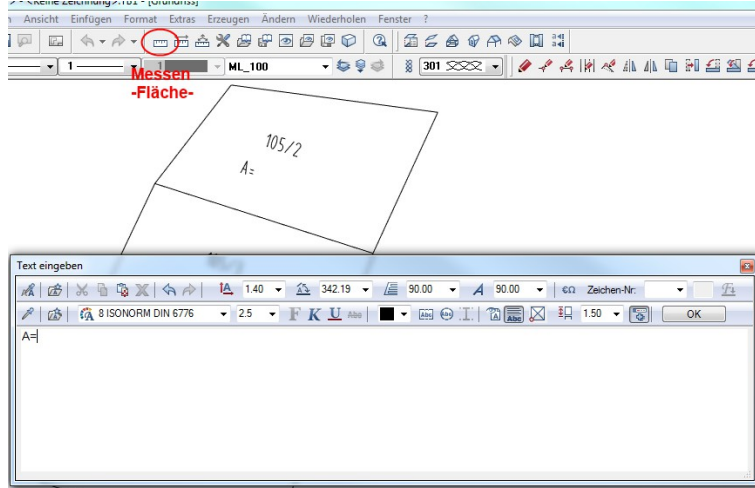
n Ansicht Einfügen Format Extras Erzeugen Ändern Wiederholen Fenster ?

1 ML_100 301

Messen
-Fläche-

105/2

A=

Text eingeben

1.40 342.19 90.00 90.00 Zeichen-Nr:

8 ISONORM DIN 6776 2.5 F K U 1.50 OK

A=